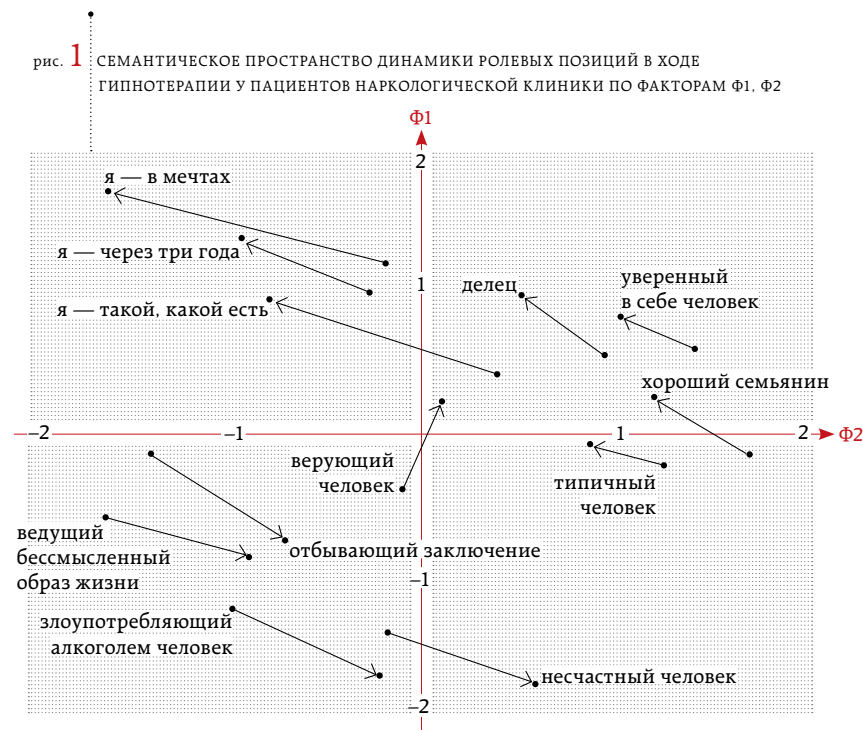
рис. 1 СЕМАНТИЧЕСКОЕ ПРОСТРАНСТВО ДИНАМИКИ РОЛЕВЫХ ПОЗИЦИЙ В ХОДЕ ГИПНОТЕРАПИИ У ПАЦИЕНТОВ НАРКОЛОГИЧЕСКОЙ КЛИНИКИ ПО ФАКТОРАМ Ф1, Ф2

Ф1
2
я — в мечтах
я — через три года
1
делец
уверенный в себе человек
я — такой, какой есть
хороший семьянин
–2
–1
1
2
Ф2
верующий человек
типичный человек
ведущий бессмысленный образ жизни
отбывающий заключение
–1
злоупотребляющий алкоголем человек
несчастный человек
–2